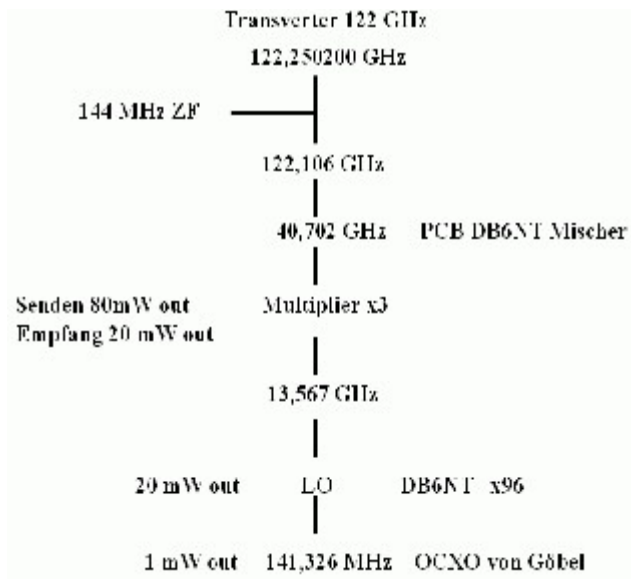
Transverter 122 GHz

122,250200 GHz

144 MHz ZF

122,106 GHz

40,702 GHz PCB DB6NT Mischer

Senden 80mW out
Empfang 20 mW out

Multiplier x3

13,567 GHz

20 mW out LO DB6NT x96

1 mW out 141,326 MHz OCXO von Göbel